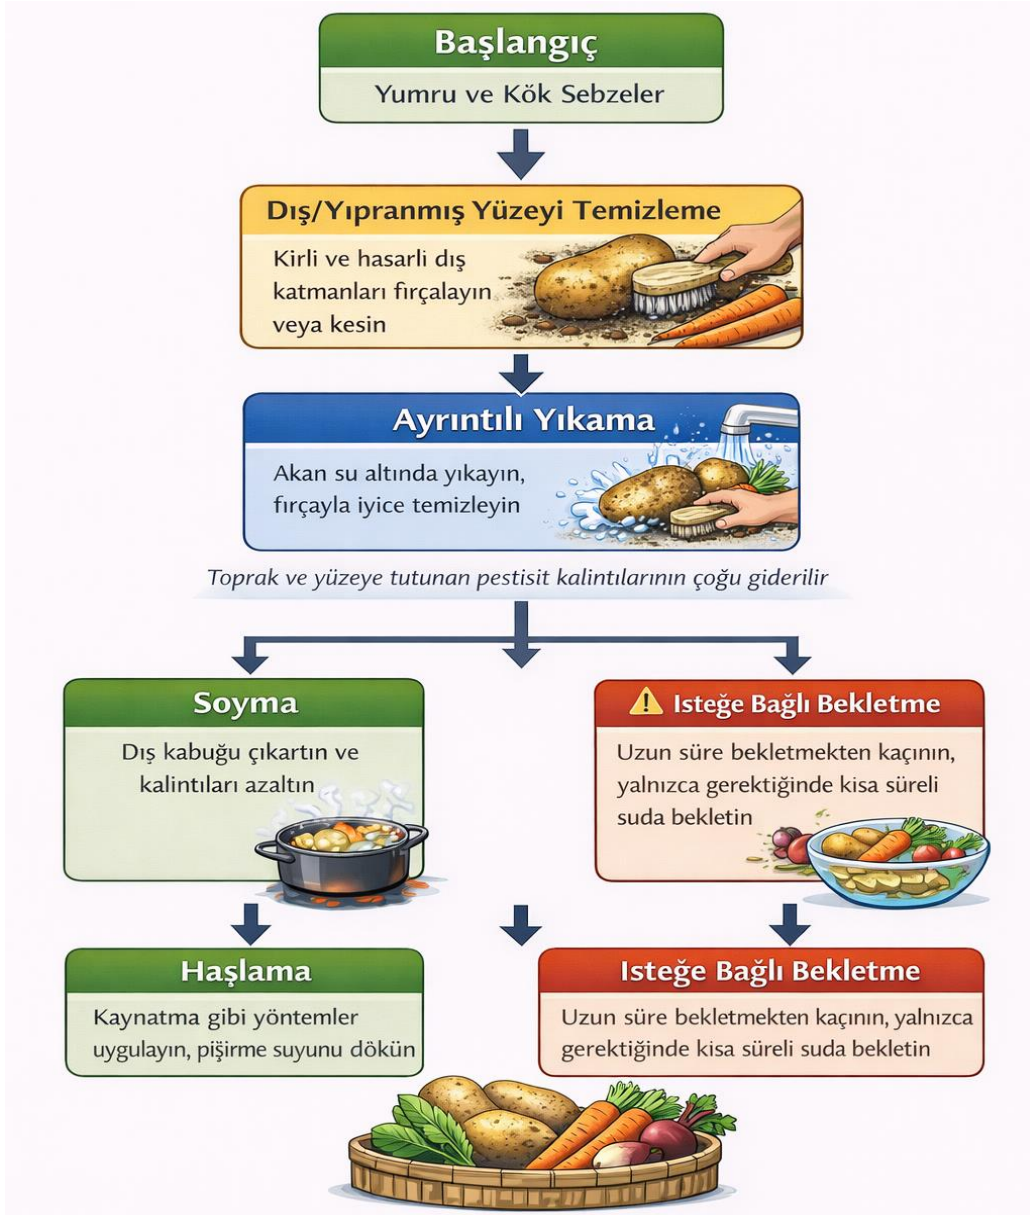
Başlangıç

Yumru ve Kök Sebzeler

Dış/Yıpranmış Yüzeyi Temizleme

Kirli ve hasarli dış katmanları fırçalayın veya kesin

Ayrıntılı Yıkama

Akan su altında yıkayın, fırçayla iyice temizleyin

Toprak ve yüzeye tutunan pestisit kalintılarının çoğu giderilir

Soyma

Dış kabuğu çıkartın ve kalintıları azaltın

Isteğe Bağlı Bekletme

Uzun süre bekletmekten kaçının, yalnızca gerektiğinde kisa süreli suda bekletin

Haşlama

Kaynatma gibi yöntemler uygulayın, pişirme suyunu dökün

Isteğe Bağlı Bekletme

Uzun süre bekletmekten kaçının, yalnızca gerektiğinde kisa süreli suda bekletin